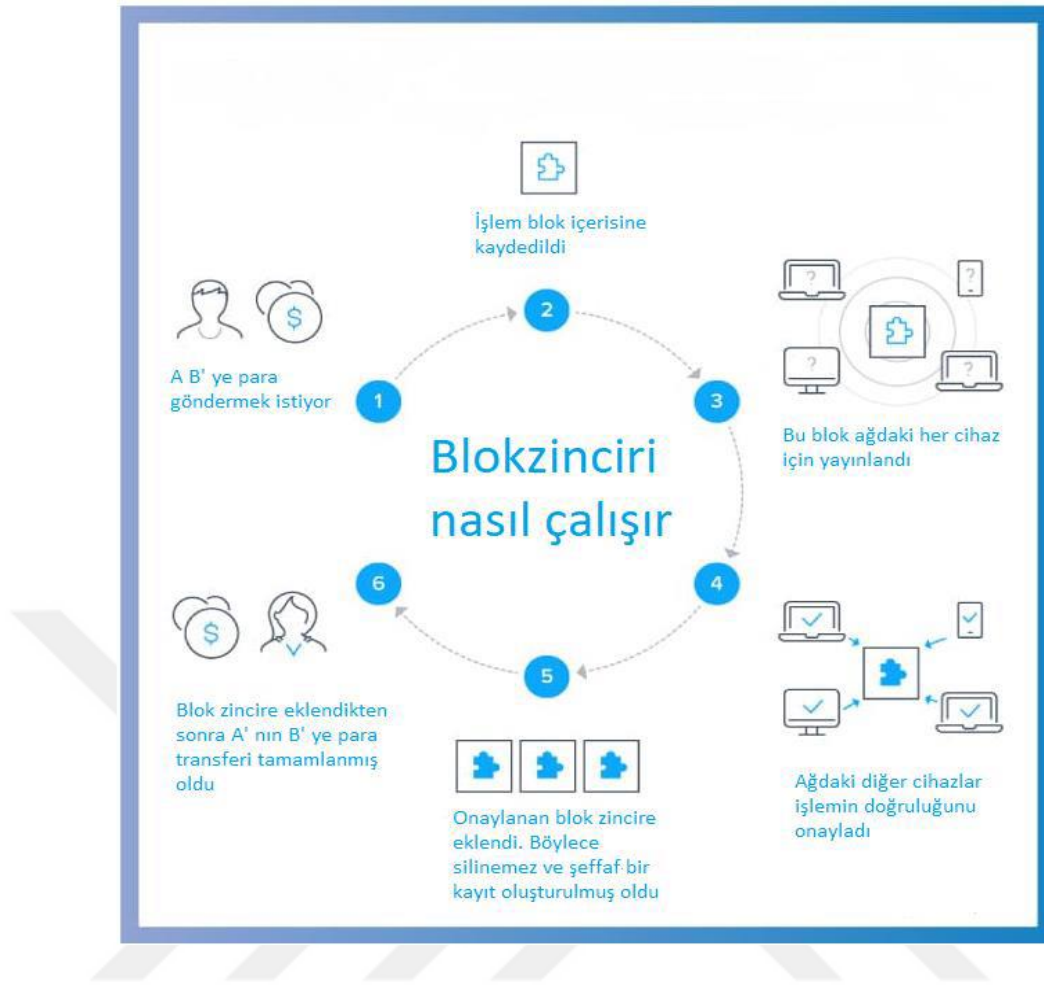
Blokzinciri nasıl çalışır

1

A B' ye para göndermek istiyor

2

İşlem blok içerisine kaydedildi

3

Bu blok ağdaki her cihaz için yayınlandı

?

?

?

?

4

Ağdaki diğer cihazlar işlemin doğruluğunu onayladı

5

Onaylanan blok zincire eklendi. Böylece silinemez ve şeffaf bir kayıt oluşturulmuş oldu

6

Blok zincire eklendikten sonra A' nın B' ye para transferi tamamlanmış oldu

$

$